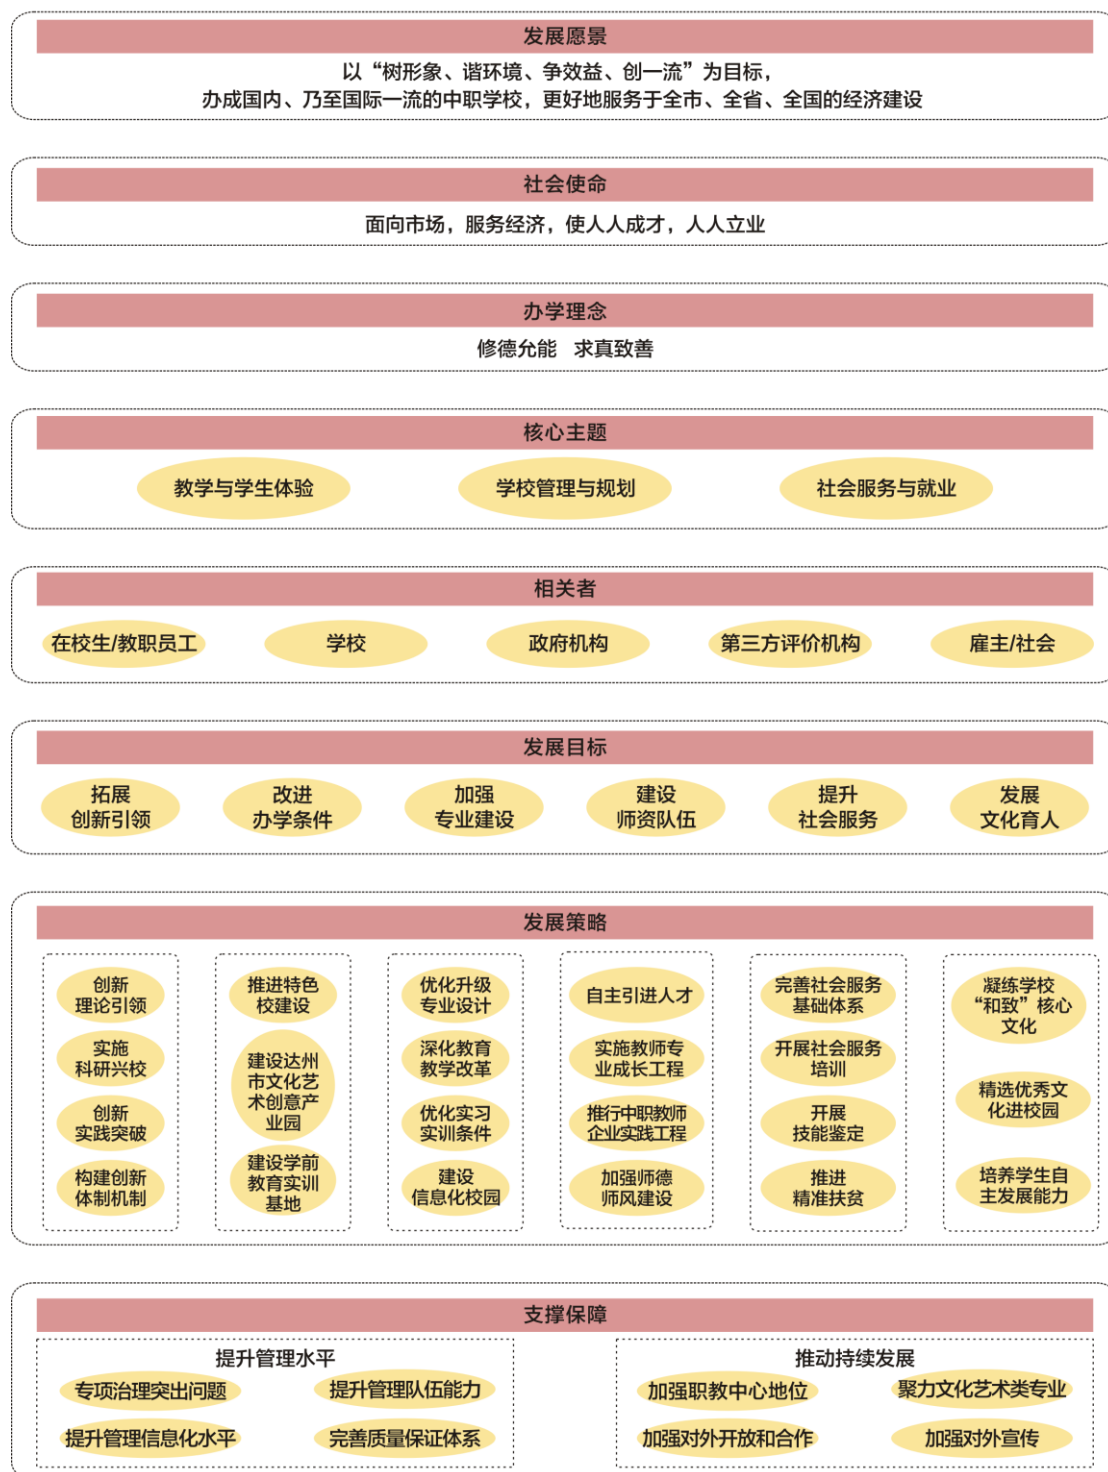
发展愿景

以“树形象、谐环境、争效益、创一流”为目标，
办成国内、乃至国际一流的中职学校，更好地服务于全市、全省、全国的经济建设

社会使命

面向市场，服务经济，使人人成才，人人立业

办学理念

修德允能　求真致善

核心主题

教学与学生体验

学校管理与规划

社会服务与就业

相关者

在校生/教职员工

学校

政府机构

第三方评价机构

雇主/社会

发展目标

拓展创新引领

改进办学条件

加强专业建设

建设师资队伍

提升社会服务

发展文化育人

发展策略

创新理论引领

实施科研兴校

创新实践突破

构建创新体制机制

推进特色校建设

建设达州市文化艺术创意产业园

建设学前教育实训基地

优化升级专业设计

深化教育教学改革

优化实习实训条件

建设信息化校园

自主引进人才

实施教师专业成长工程

推行中职教师企业实践工程

加强师德师风建设

完善社会服务基础体系

开展社会服务培训

开展技能鉴定

推进精准扶贫

凝练学校“和致”核心文化

精选优秀文化进校园

培养学生自主发展能力

支撑保障

提升管理水平

专项治理突出问题

提升管理队伍能力

提升管理信息化水平

完善质量保证体系

推动持续发展

加强职教中心地位

聚力文化艺术类专业

加强对外开放和合作

加强对外宣传